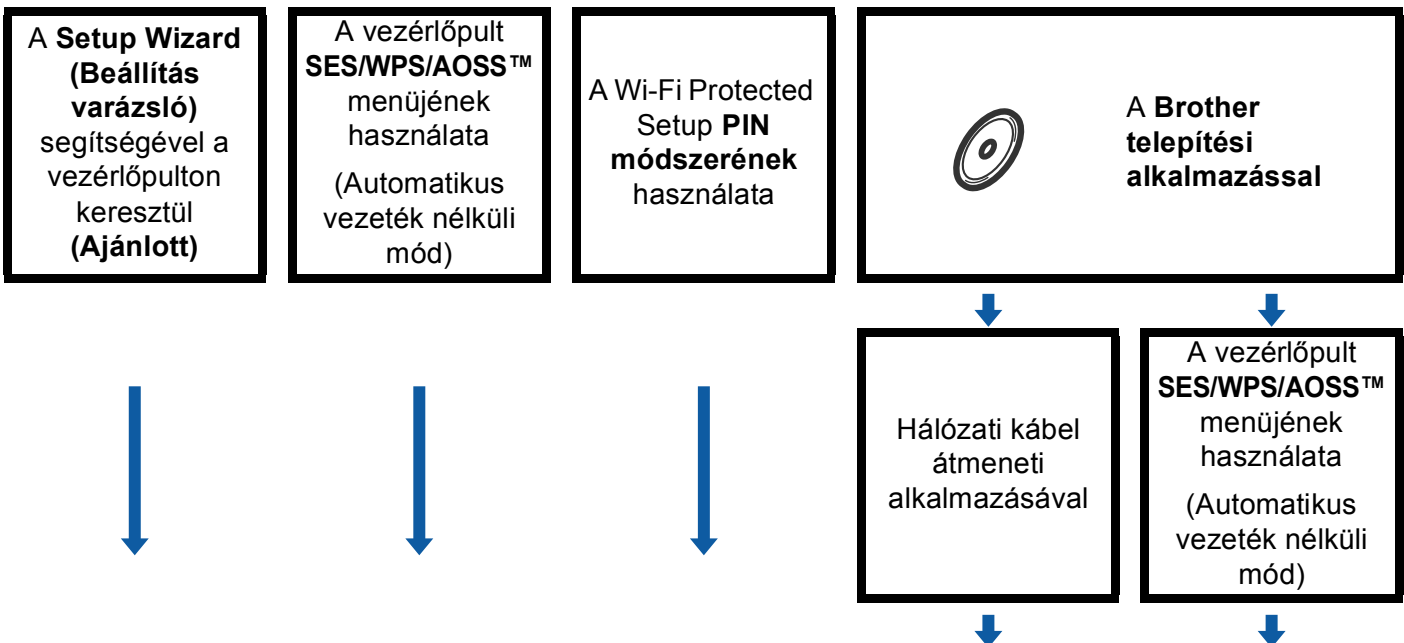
A **Setup Wizard (Beállítás varázsló)** segítségével a vezérlőpulton keresztül **(Ajánlott)**

A vezérlőpult **SES/WPS/AOSS™** menüjének használata

(Automatikus vezeték nélküli mód)

A Wi-Fi Protected Setup **PIN módszerének** használata

A **Brother telepítési alkalmazással**

Hálózati kábel átmeneti alkalmazásával

A vezérlőpult **SES/WPS/AOSS™** menüjének használata

(Automatikus vezeték nélküli mód)